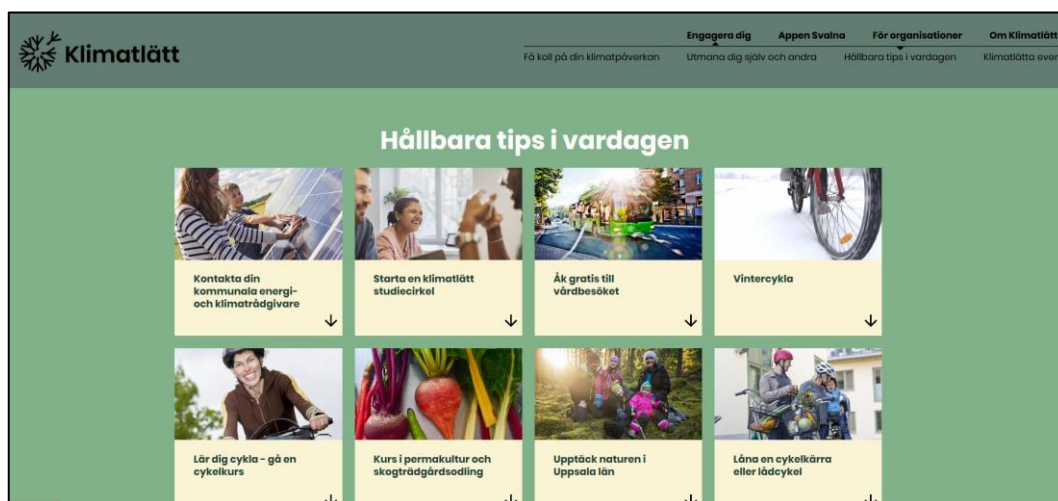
Klimatlätt

Engagera dig
Få koll på din klimatpåverkan
Appen Svalna
Utmana dig själv och andra
För organisationer
Hållbara tips i vardagen
Om Klimatlätt
Klimatlätta eve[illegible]

Hållbara tips i vardagen

Kontakta din kommunala energi- och klimatrådgivare ↓

Starta en klimatlätt studiecirkel ↓

Åk gratis till vårdbesöket ↓

Vintercykla ↓

Lär dig cykla - gå en cykelkurs

Kurs i permakultur och skogsträdgårdsodling

Upptäck naturen i Uppsala län

Låna en cykelkärra eller lådcykel